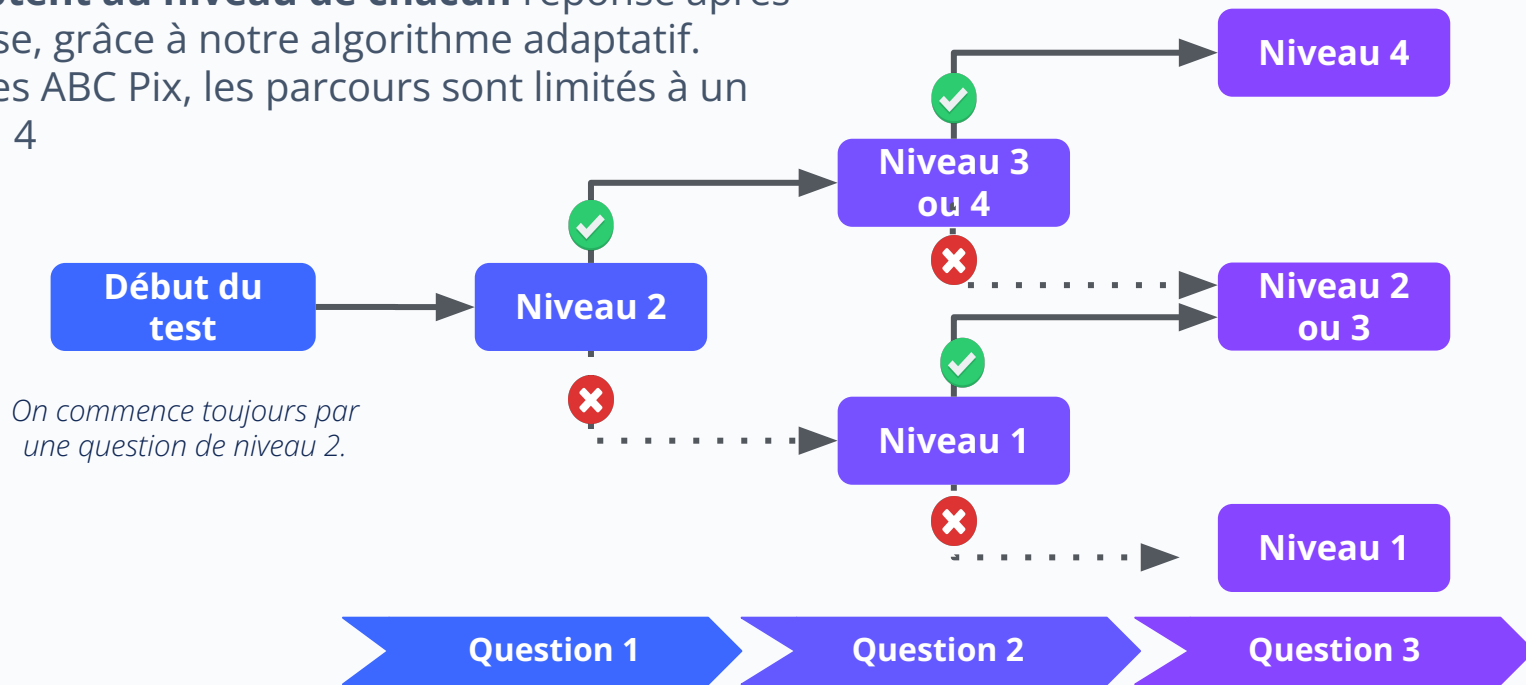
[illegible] réponse après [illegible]se, grâce à notre algorithme adaptatif. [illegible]es ABC Pix, les parcours sont limités à un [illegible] 4

Début du test

On commence toujours par une question de niveau 2.

Niveau 2

Niveau 3 ou 4

Niveau 1

Niveau 4

Niveau 2 ou 3

Niveau 1

Question 1

Question 2

Question 3